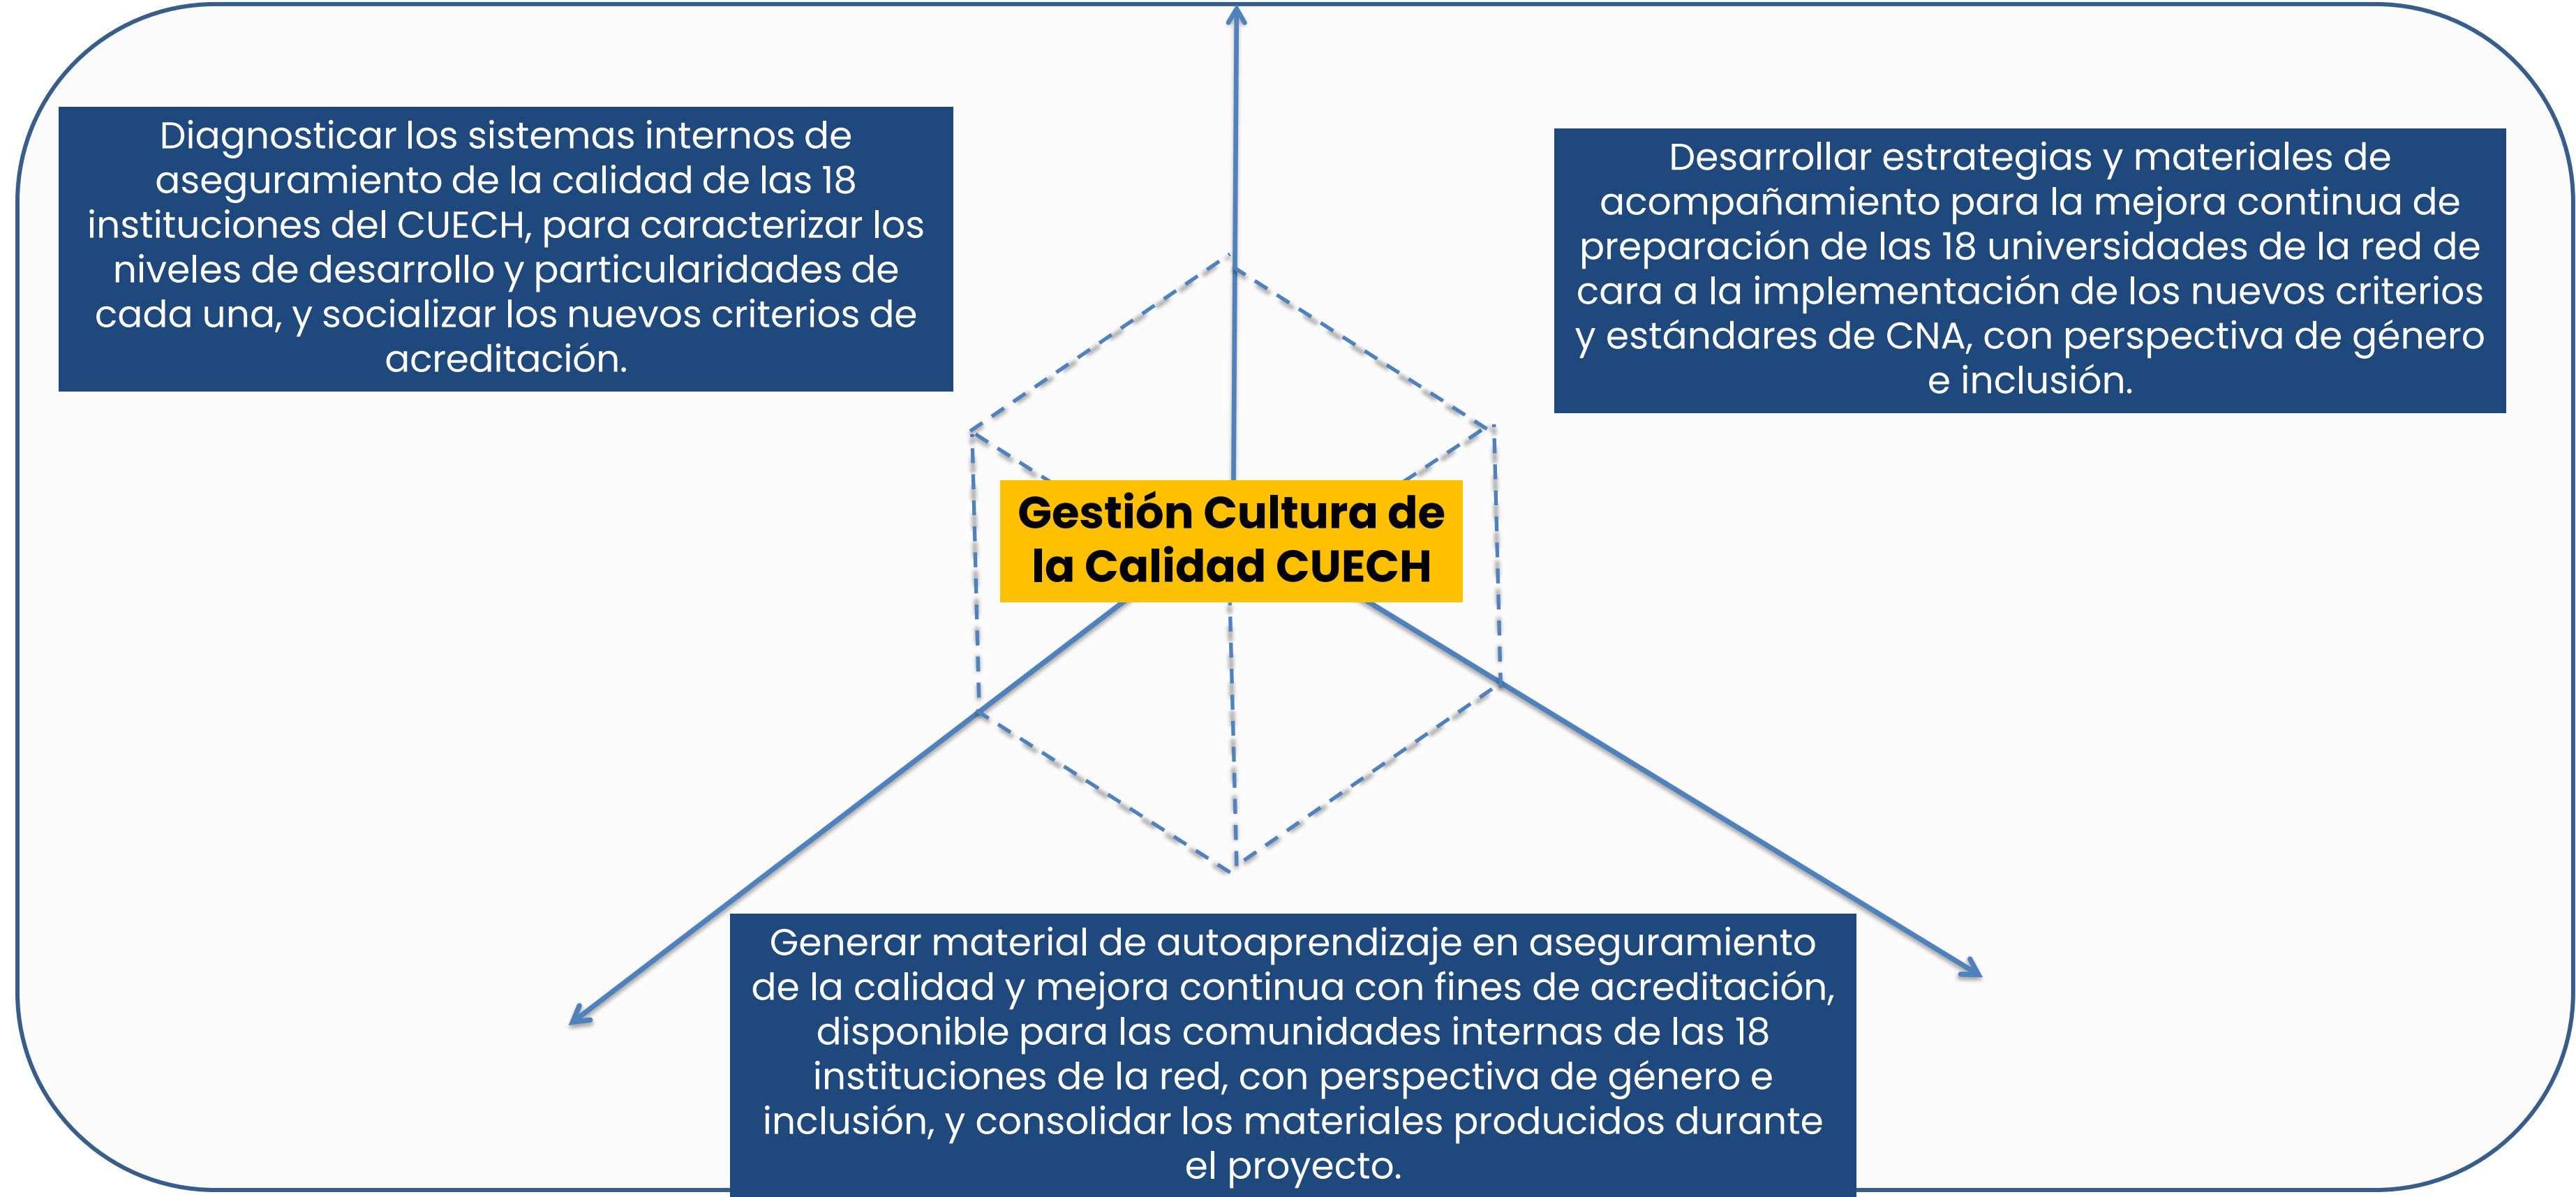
Diagnosticar los sistemas internos de aseguramiento de la calidad de las 18 instituciones del CUECH, para caracterizar los niveles de desarrollo y particularidades de cada una, y socializar los nuevos criterios de acreditación.

Desarrollar estrategias y materiales de acompañamiento para la mejora continua de preparación de las 18 universidades de la red de cara a la implementación de los nuevos criterios y estándares de CNA, con perspectiva de género e inclusión.

Gestión Cultura de la Calidad CUECH

Generar material de autoaprendizaje en aseguramiento de la calidad y mejora continua con fines de acreditación, disponible para las comunidades internas de las 18 instituciones de la red, con perspectiva de género e inclusión, y consolidar los materiales producidos durante el proyecto.